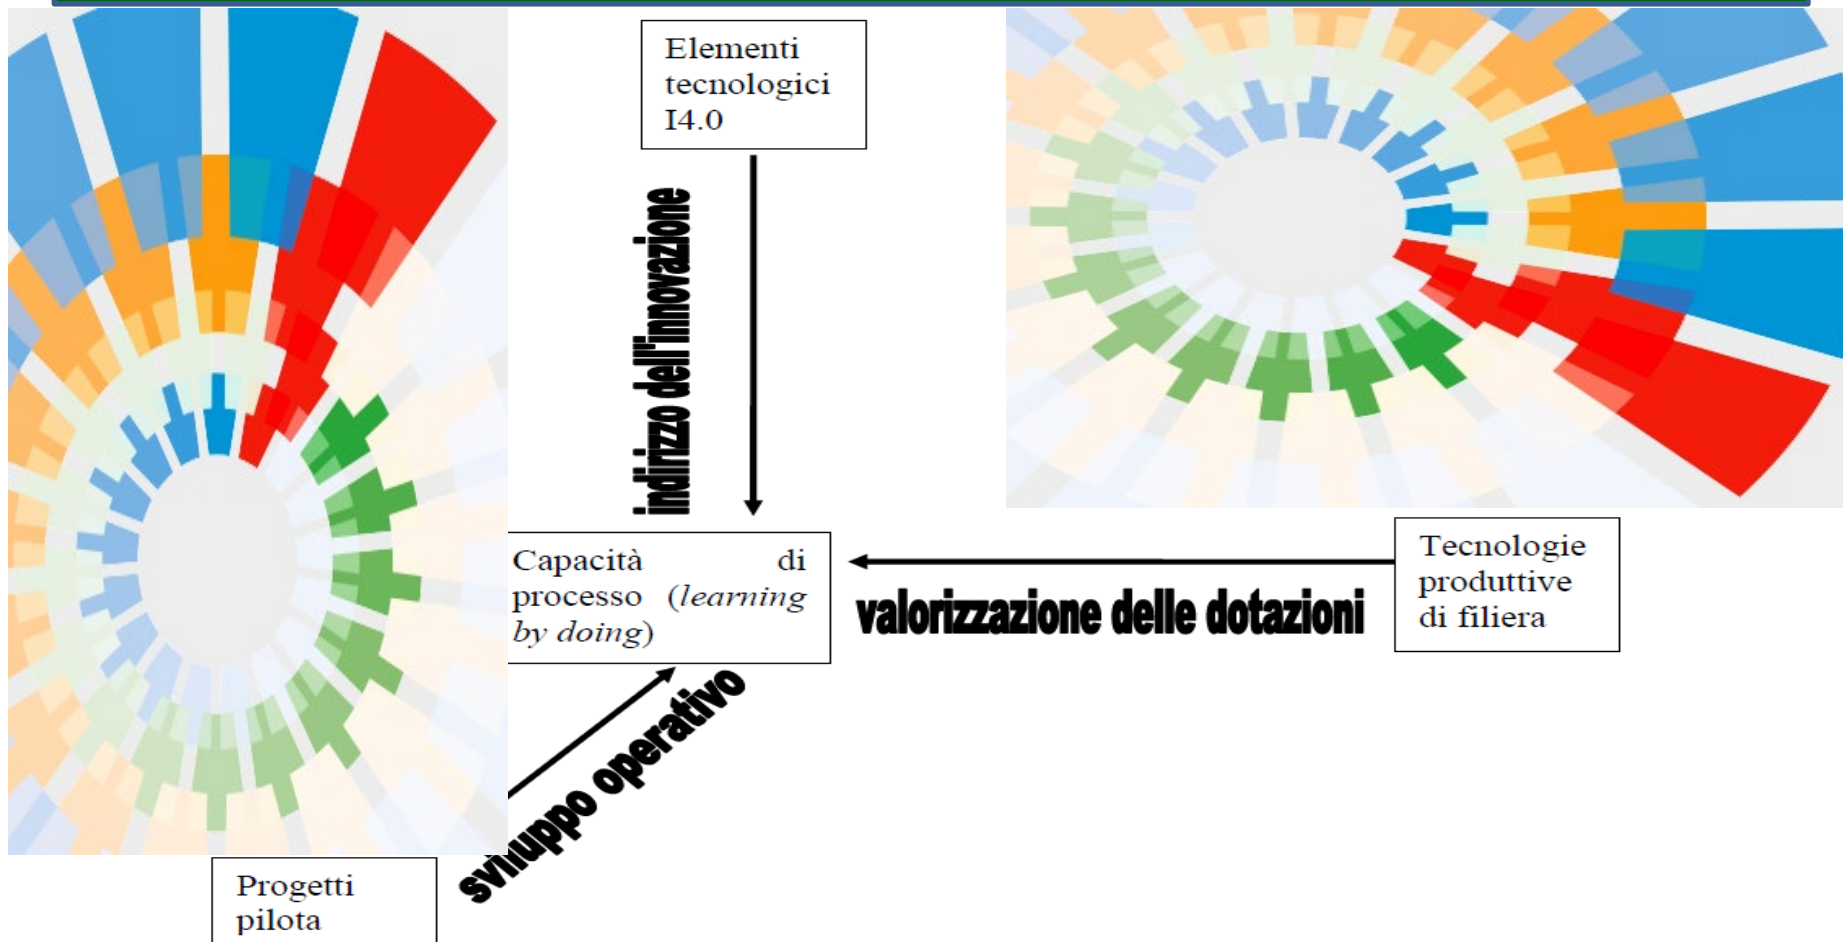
Elementi tecnologici I4.0

indirizzo dell'innovazione

Capacità di processo (*learning by doing*)

valorizzazione delle dotazioni

Tecnologie produttive di filiera

sviluppo operativo

Progetti pilota